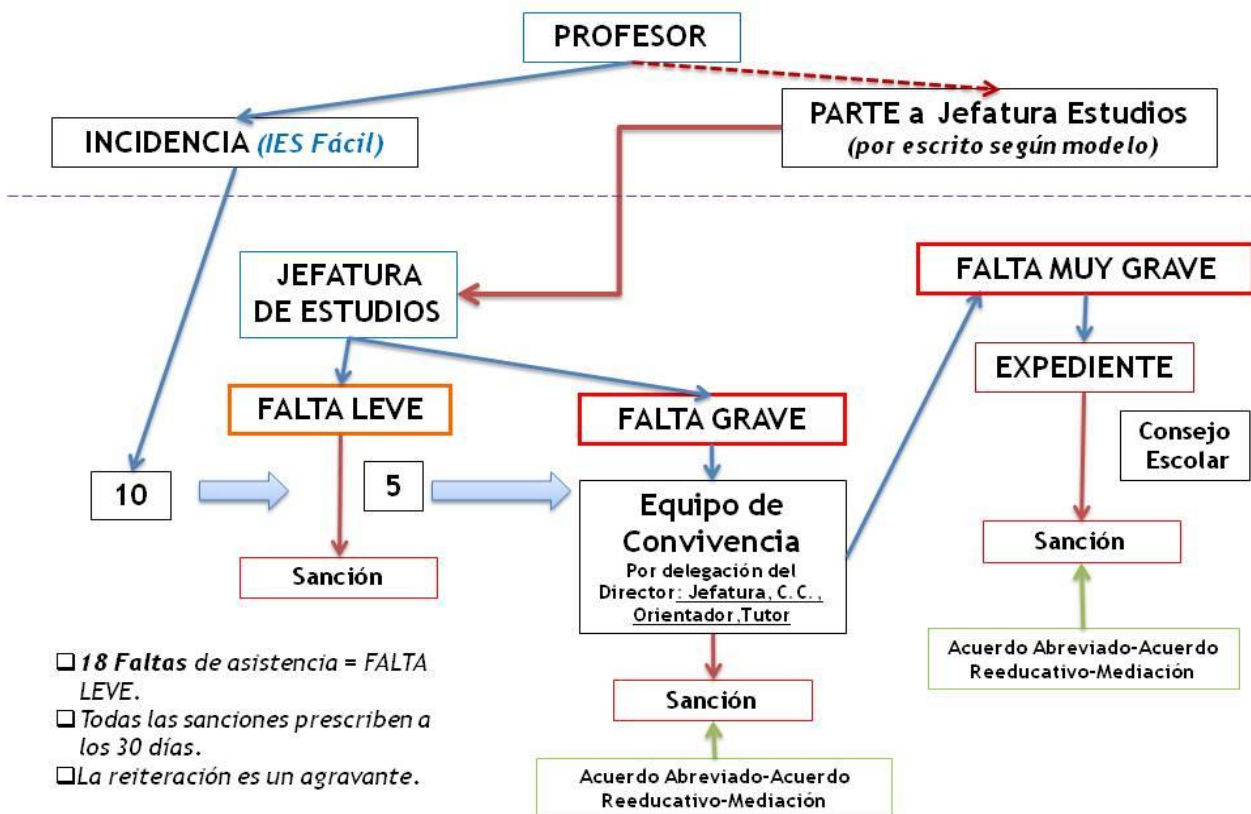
PROFESOR

INCIDENCIA (IES Fácil)

PARTE a Jefatura Estudios
(por escrito según modelo)

JEFATURA DE ESTUDIOS

FALTA MUY GRAVE

EXPEDIENTE

FALTA LEVE

FALTA GRAVE

Consejo Escolar

10

5

Equipo de Convivencia
Por delegación del Director: Jefatura, C.C., Orientador,Tutor

Sanción

Sanción

Sanción

Acuerdo Abreviado-Acuerdo Reeducativo-Mediación

❑ 18 Faltas de asistencia = FALTA LEVE.
❑ Todas las sanciones prescriben a los 30 días.
❑ La reiteración es un agravante.

Acuerdo Abreviado-Acuerdo Reeducativo-Mediación